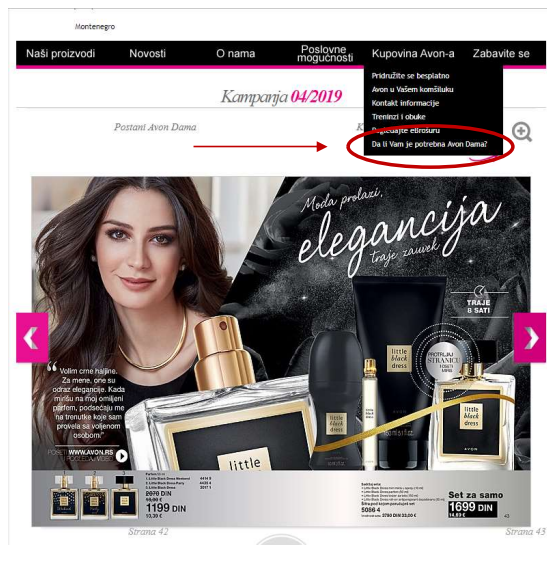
Montenegro

Naši proizvodi | Novosti | O nama | Poslovne mogućnosti | Kupovina Avon-a | Zabavite se

Pridružite se besplatno
Avon u Vašem komšiluku
Kontakt informacije
Treninzi i obuke
Pogledajte eBrošuru
Da li Vam je potrebna Avon Dama?

Kampanja 04/2019

Postani Avon Dama

Moda prolazi,
elegancija
traje zauvek

TRAJE 8 SATI

PROTRLJAJ STRANICU

little black dress

little black dress

little black dress

AVON

"Volim crne haljine. Za mene, one su odraz elegancije. Kada mirišu na moj omiljeni parfem, podsećaju me na trenutke koje sam provela sa voljenom osobom."

POSETI WWW.AVON.RS

little

2070 DIN
1199 DIN
10,30 €

Set za samo
1699 DIN
14,69 €

5086 4

Strana 42

Strana 43